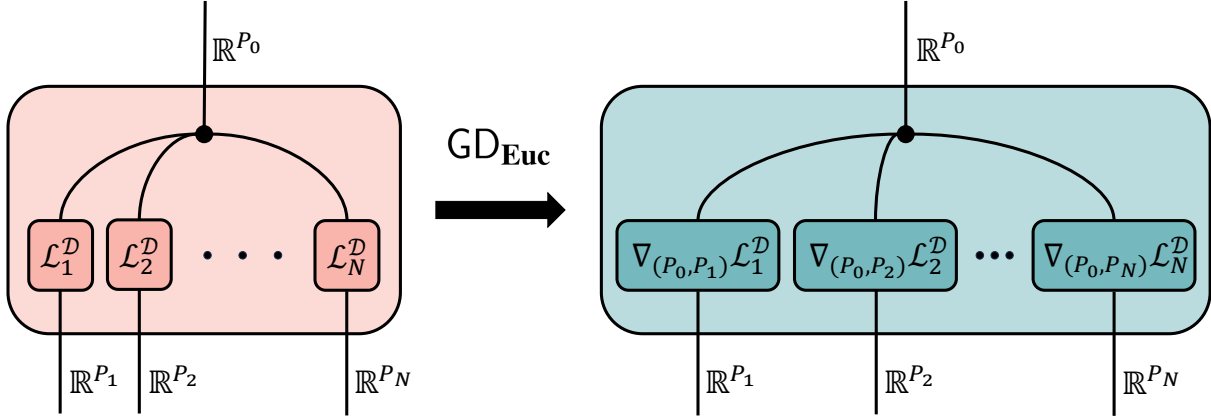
$\mathbb{R}^{P_0}$

$\mathcal{L}_1^{\mathcal{D}}$ $\mathcal{L}_2^{\mathcal{D}}$ $\cdots$ $\mathcal{L}_N^{\mathcal{D}}$

$\mathbb{R}^{P_1}$ $\mathbb{R}^{P_2}$ $\mathbb{R}^{P_N}$

$\mathsf{GD}_{\mathbf{Euc}}$

$\mathbb{R}^{P_0}$

$\nabla_{(P_0,P_1)}\mathcal{L}_1^{\mathcal{D}}$ $\nabla_{(P_0,P_2)}\mathcal{L}_2^{\mathcal{D}}$ $\cdots$ $\nabla_{(P_0,P_N)}\mathcal{L}_N^{\mathcal{D}}$

$\mathbb{R}^{P_1}$ $\mathbb{R}^{P_2}$ $\mathbb{R}^{P_N}$